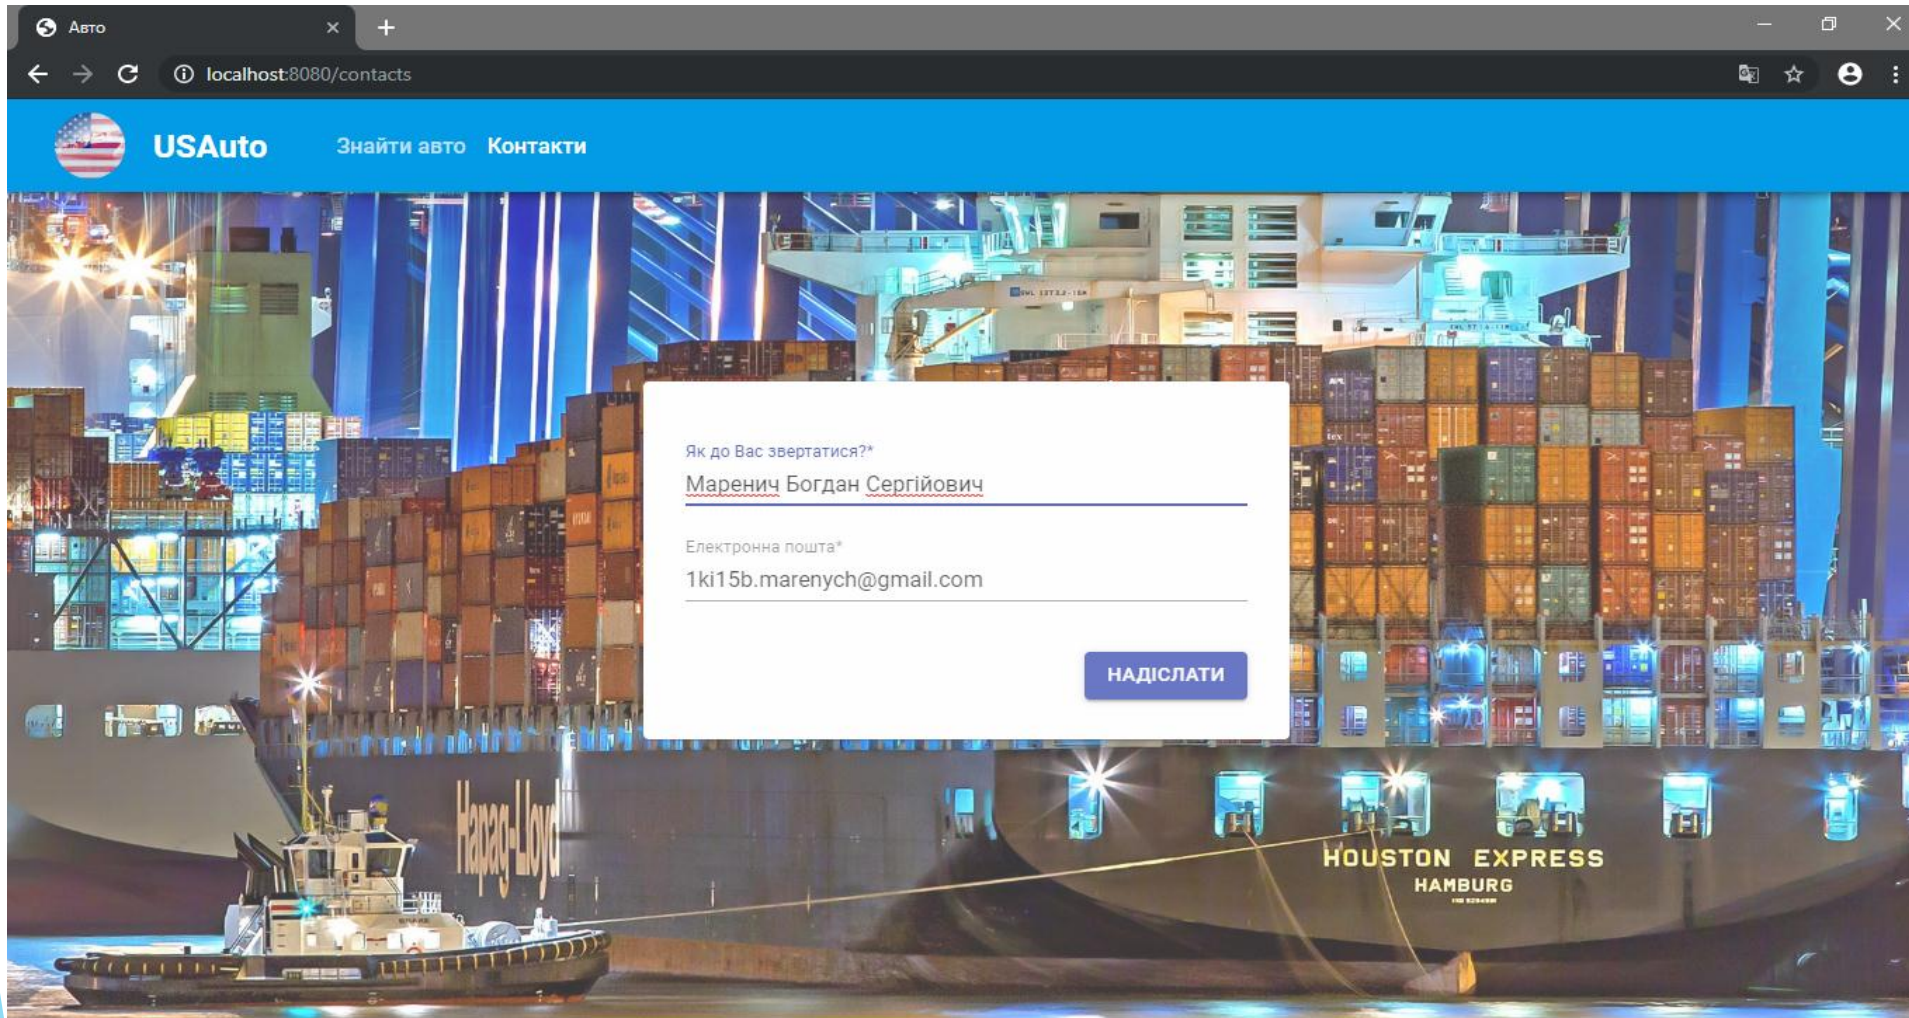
Авто

localhost:8080/contacts

USAuto

Знайти авто Контакти

Як до Вас звертатися?*

Маренич Богдан Сергійович

Електронна пошта*

1ki15b.marenych@gmail.com

НАДІСЛАТИ

Hapag-Lloyd

HOUSTON EXPRESS
HAMBURG